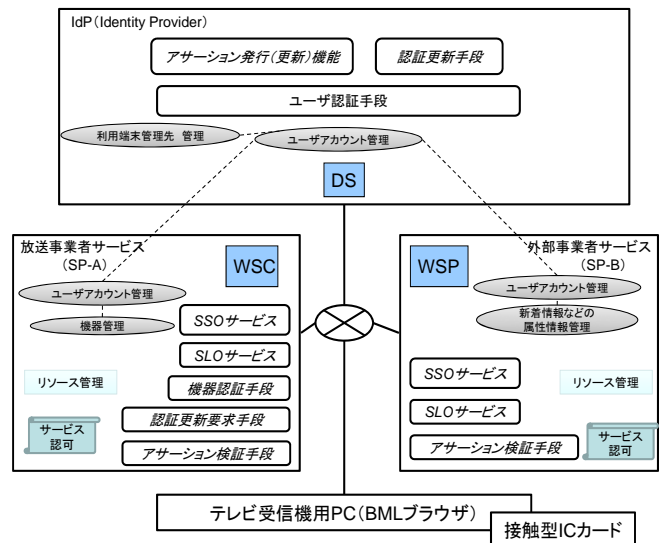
IdP（Identity Provider）

アサーション発行（更新）機能

認証更新手段

ユーザ認証手段

利用端末管理先 管理

ユーザアカウント管理

DS

放送事業者サービス（SP-A）

WSC

ユーザアカウント管理

機器管理

SSOサービス

SLOサービス

リソース管理

機器認証手段

認証更新要求手段

サービス認可

アサーション検証手段

外部事業者サービス（SP-B）

WSP

ユーザアカウント管理

新着情報などの属性情報管理

SSOサービス

リソース管理

SLOサービス

アサーション検証手段

サービス認可

テレビ受信機用PC（BMLブラウザ）

接触型ICカード